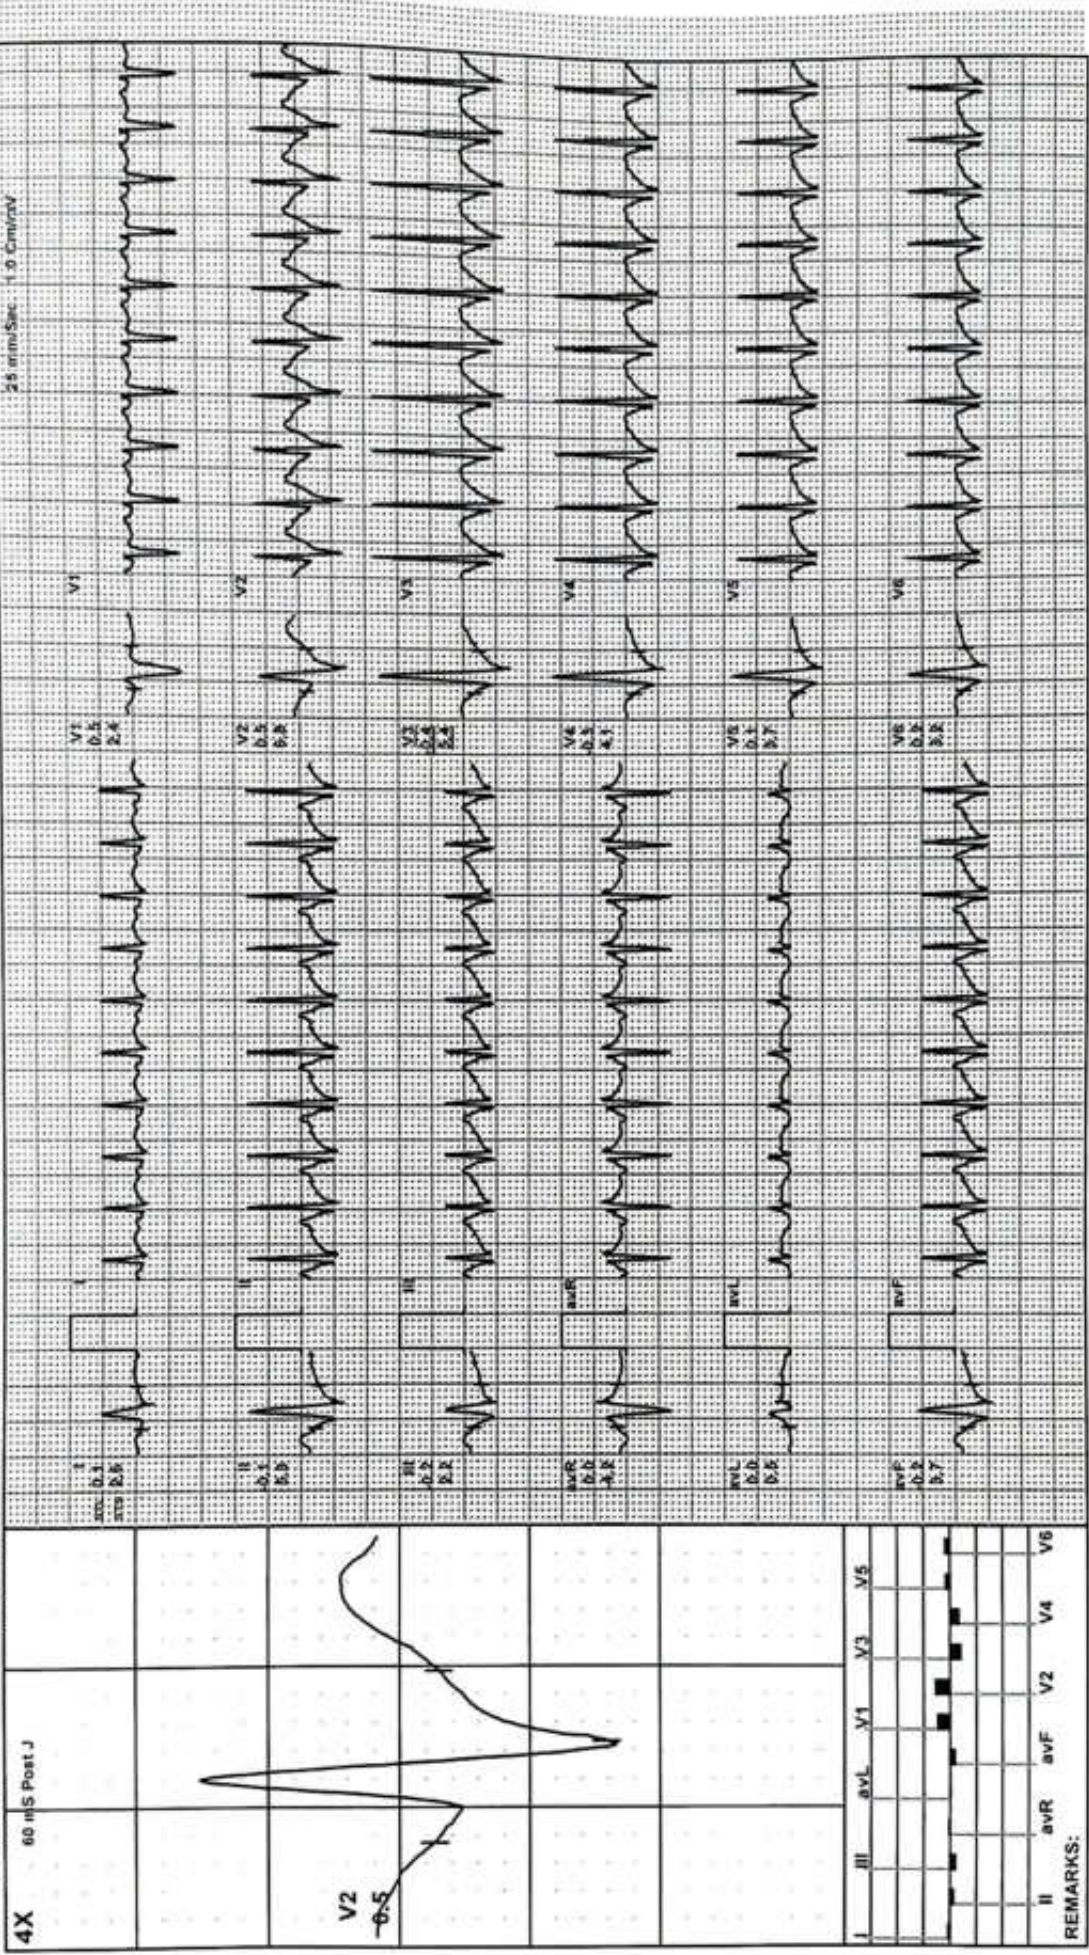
4X
60 mS Post J
V2
-0.5
I
II
III
avR
avL
avF
V1
V2
V3
V4
V5
V6
REMARKS:
25 mm/Sec 1.0 Cm/mV
I
STL 0.1
STS 2.6
II
0.1
5.0
III
0.2
2.2
avR
0.0
4.8
avL
0.0
0.6
avF
0.2
3.7
V1
0.5
2.4
V2
0.5
6.8
V3
0.4
5.4
V4
0.1
4.1
V5
0.1
3.7
V6
0.2
3.2
I
II
III
avR
avL
avF
V1
V2
V3
V4
V5
V6